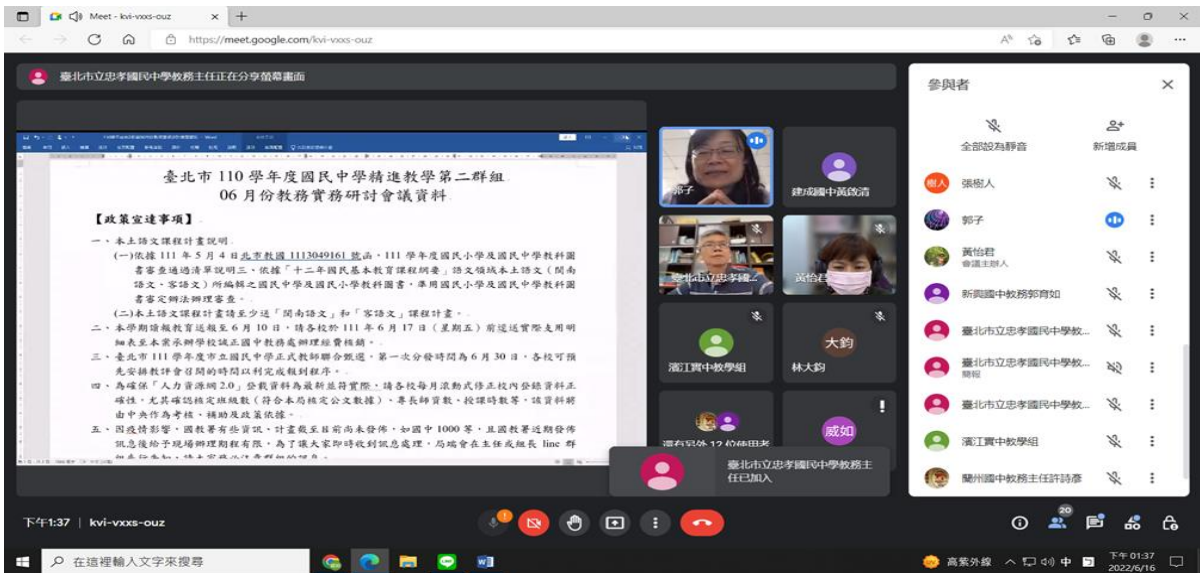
Meet - kvi-vxxs-ouz

https://meet.google.com/kvi-vxxs-ouz

臺北市立忠孝國民中學教務主任正在分享螢幕畫面

臺北市 110 學年度國民中學精進教學第二群組
06 月份教務實務研討會議資料

【政策宣達事項】

一、本土語文課程計畫說明
(一)依據 111 年 5 月 4 日北市教國 1113049161 號函，111 學年度國民小學及國民中學教科圖書審查通過清單說明三、依據「十二年國民基本教育課程綱要」語文領域本土語文（閩南語文、客語文）所編輯之國民中學教科圖書，準用國民小學及國民中學教科圖書審定辦法辦理審查。
(二)本土語文課程計畫請至少送「閩南語文」和「客語文」課程計畫。

二、本學期請報教育送報至 6 月 10 日，請各校於 111 年 6 月 17 日（星期五）前送送實際支用明細表至本案承辦學校建正國中教務處辦理核銷。

三、臺北市 111 學年度市立國民中學正式教師聯合甄選，第一次分發時間為 6 月 30 日，各校可預先安排教評會召開的時間以利完成報到程序。

四、為確保「人力資源網 2.0」登載資料為最新並符實際，請各校每月滾動式修正校內登錄資料正確性，尤其確認核定班級數（符合本局核定公文數據）、專長師資數、授課時數等，該資料將由中央作為考核、補助及政策依據。

五、因疫情影響，國教署有些資訊，計畫數至目前尚未發佈，如國中 1000 等，且國教署近期發佈訊息後給予現場辦理期程有限，為了讓大家即時收到訊息處理，局端會在主任或組長 line 群

郭子
建成國中黃啟清
臺北市立忠孝國...
黃怡君
濱江實中教學組
大鈞
林大鈞
還有另外 12 位使用者
威如

臺北市立忠孝國民中學教務主任已加入

參與者
全部設為靜音
新增成員
樹人 張樹人
郭子
黃怡君 會議主辦人
新興國中教務郭育如
臺北市立忠孝國民中學教...
臺北市立忠孝國民中學教... 簡報
臺北市立忠孝國民中學教...
濱江實中教學組
蘭州國中教務主任許詩彥

下午1:37 | kvi-vxxs-ouz

20

在這裡輸入文字來搜尋
高紫外線
中
下午 01:37
2022/6/16